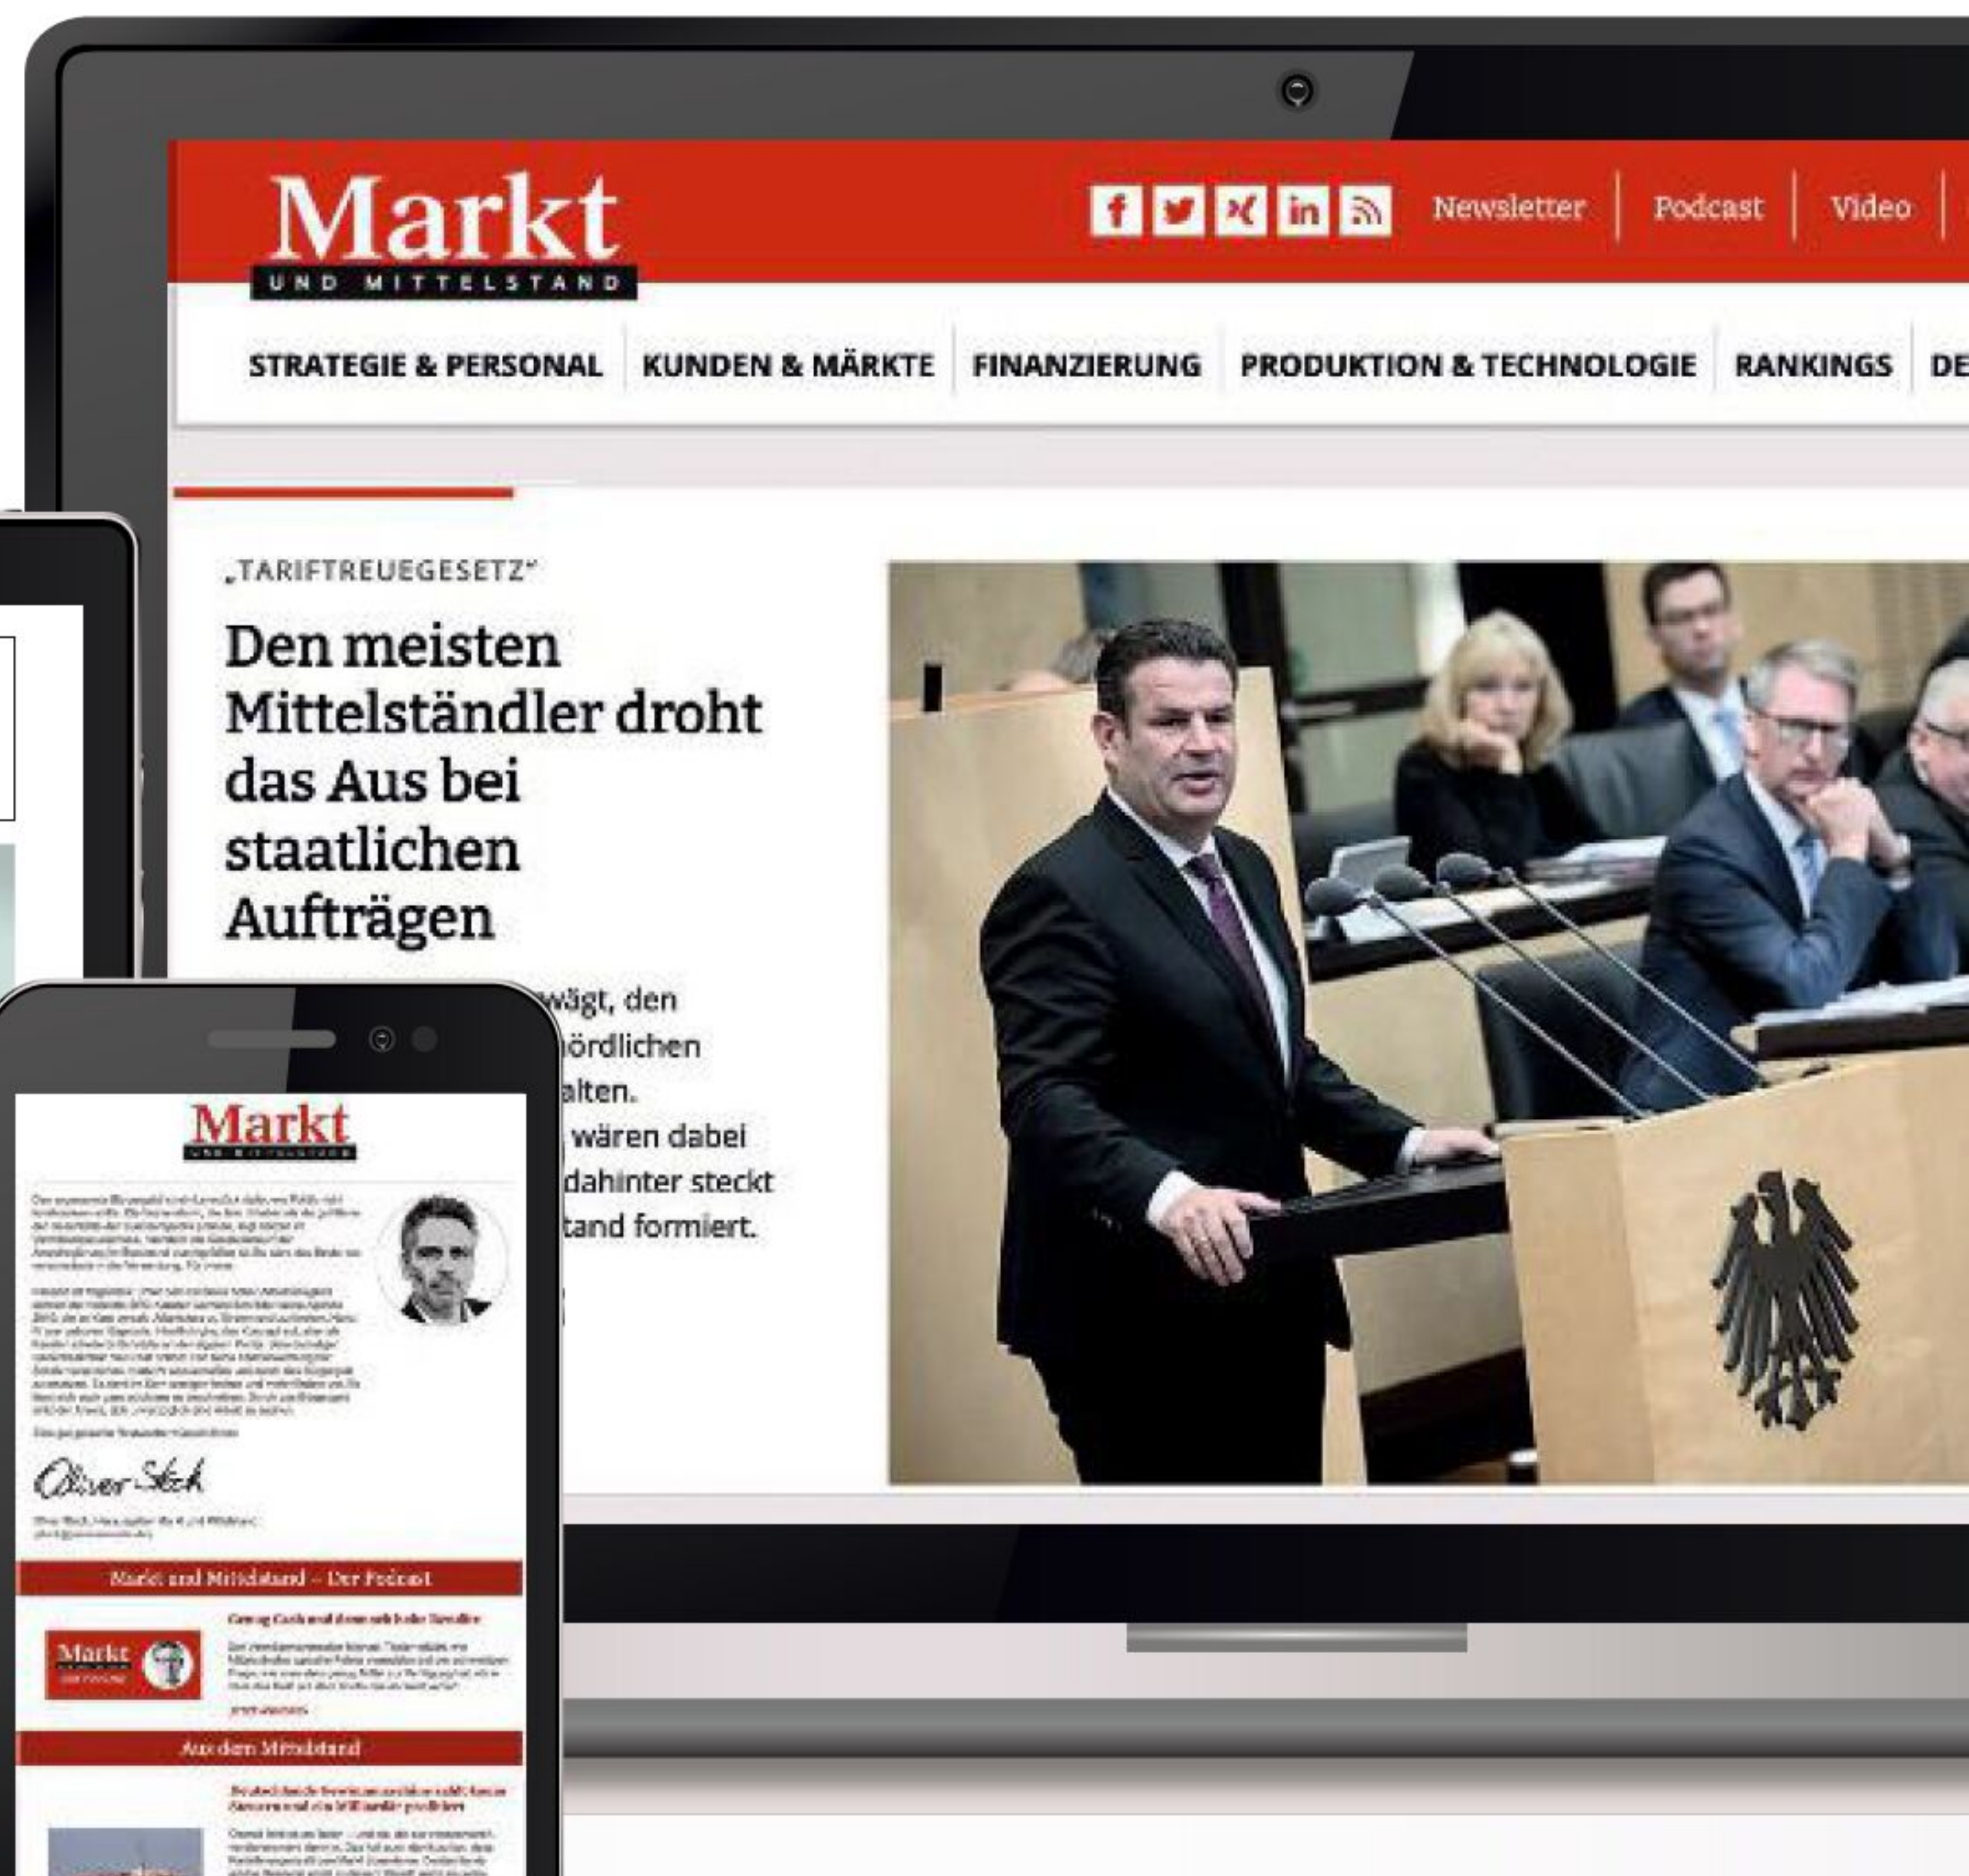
Markt
UND MITTELSTAND

Newsletter | Podcast | Video

STRATEGIE & PERSONAL | KUNDEN & MÄRKTE | FINANZIERUNG | PRODUKTION & TECHNOLOGIE | RANKINGS | DE

„TARIFTREUEGESETZ"

Den meisten Mittelständler droht das Aus bei staatlichen Aufträgen

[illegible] wägt, den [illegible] nördlichen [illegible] alten. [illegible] wären dabei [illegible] dahinter steckt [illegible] tand formiert.

Markt

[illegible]

Oliver Stock

Markt und Mittelstand – Der Podcast

Markt

Aus dem Mittelstand

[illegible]